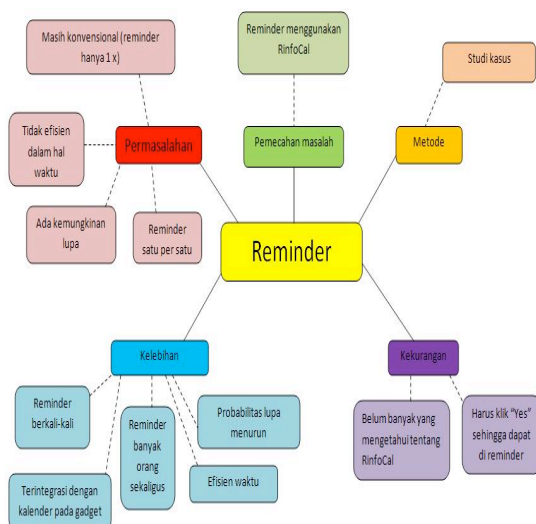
Masih konvensional (reminder hanya 1 x)

Reminder menggunakan RinfoCal

Studi kasus

Tidak efisien dalam hal waktu

Permasalahan

Pemecahan masalah

Metode

Ada kemungkinan lupa

Reminder satu per satu

Reminder

Kelebihan

Kekurangan

Reminder berkali-kali

Reminder banyak orang sekaligus

Probabilitas lupa menurun

Belum banyak yang mengetahui tentang RinfoCal

Harus klik "Yes" sehingga dapat di reminder

Efisien waktu

Terintegrasi dengan kalender pada gadget